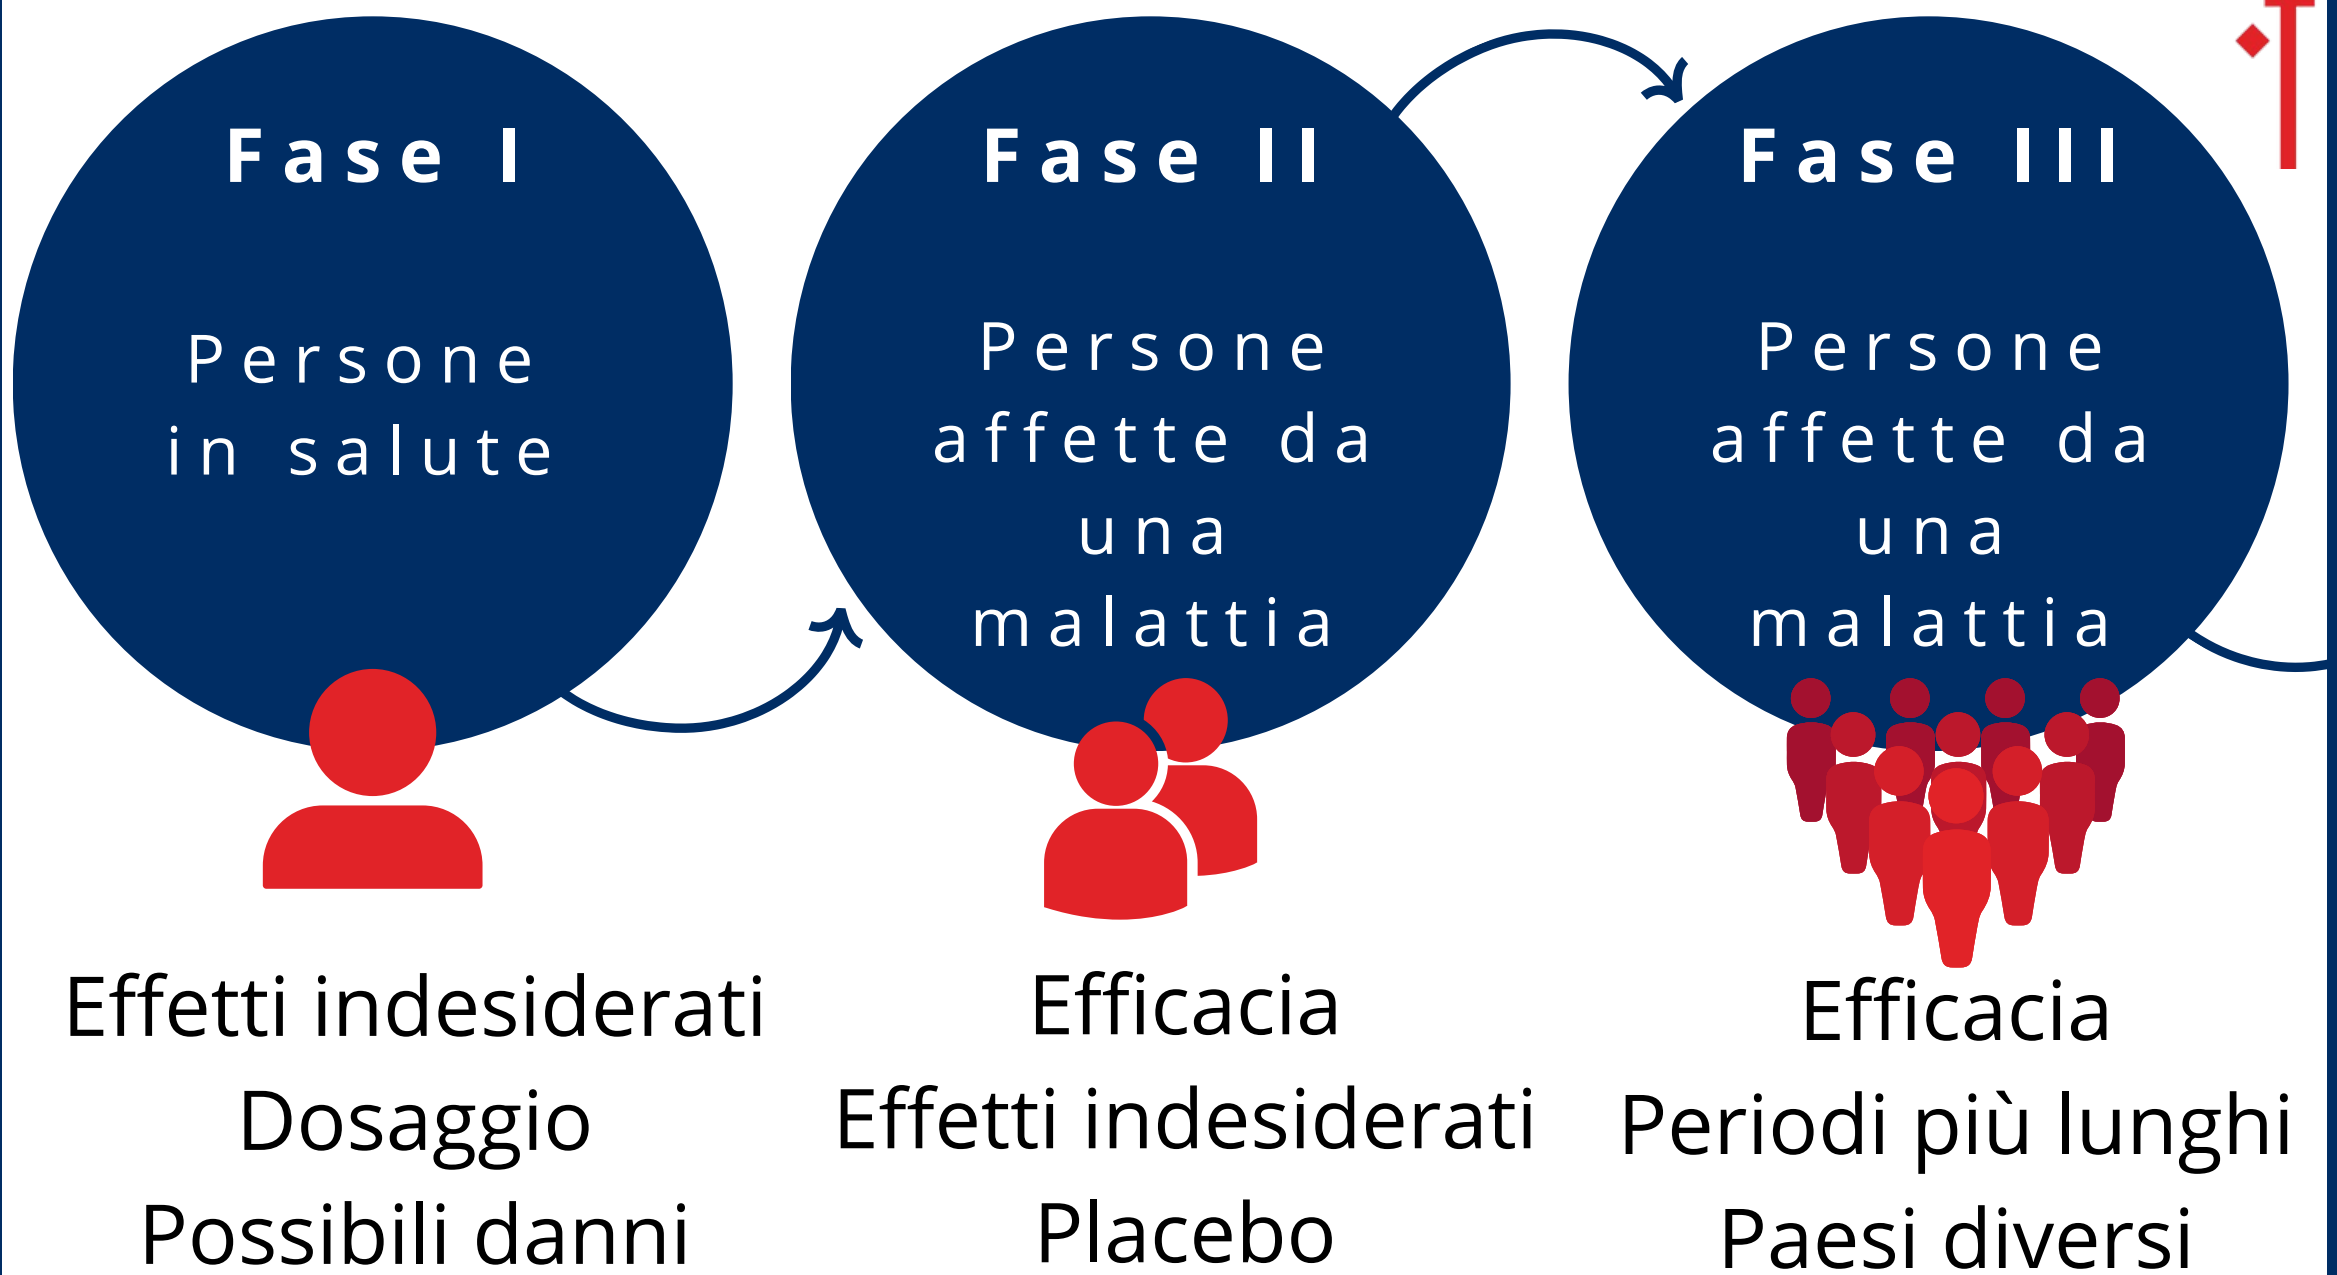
Fase I

Persone in salute

Effetti indesiderati
Dosaggio
Possibili danni

Fase II

Persone affette da una malattia

Efficacia
Effetti indesiderati
Placebo

Fase III

Persone affette da una malattia

Efficacia
Periodi più lunghi
Paesi diversi